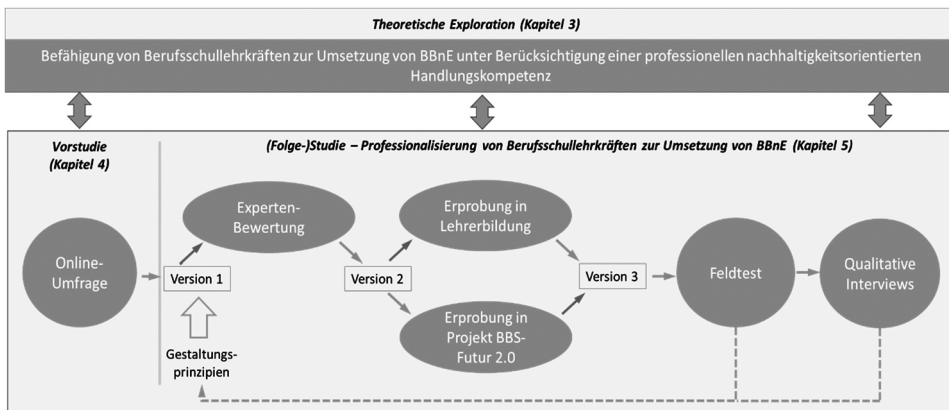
Theoretische Exploration (Kapitel 3)

Befähigung von Berufsschullehrkräften zur Umsetzung von BBnE unter Berücksichtigung einer professionellen nachhaltigkeitsorientierten Handlungskompetenz

Vorstudie (Kapitel 4)

(Folge-)Studie – Professionalisierung von Berufsschullehrkräften zur Umsetzung von BBnE (Kapitel 5)

Online-Umfrage

Version 1

Gestaltungsprinzipien

Experten-Bewertung

Version 2

Erprobung in Lehrerbildung

Erprobung in Projekt BBS-Futur 2.0

Version 3

Feldtest

Qualitative Interviews